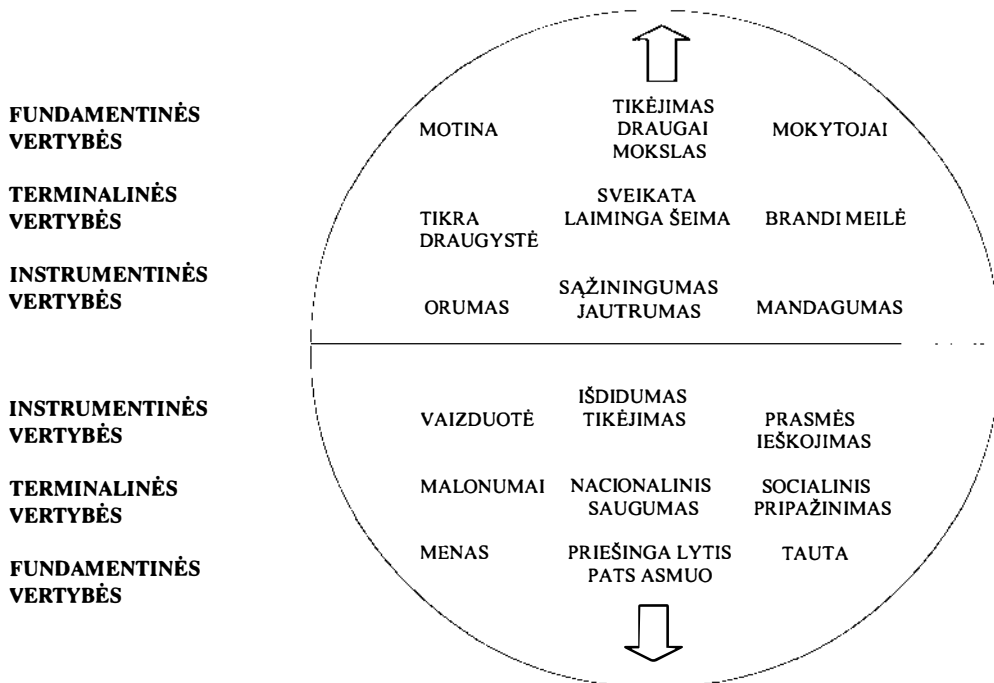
FUNDAMENTINĖS VERTYBĖS
MOTINA
TIKĖJIMAS
DRAUGAI
MOKSLAS
MOKYTOJAI

TERMINALINĖS VERTYBĖS
TIKRA DRAUGYSTĖ
SVEIKATA
LAIMINGA ŠEIMA
BRANDI MEILĖ

INSTRUMENTINĖS VERTYBĖS
ORUMAS
SĄŽININGUMAS
JAUTRUMAS
MANDAGUMAS

INSTRUMENTINĖS VERTYBĖS
VAIZDUOTĖ
IŠDIDUMAS
TIKĖJIMAS
PRASMĖS IEŠKOJIMAS

TERMINALINĖS VERTYBĖS
MALONUMAI
NACIONALINIS SAUGUMAS
SOCIALINIS PRIPAŽINIMAS

FUNDAMENTINĖS VERTYBĖS
MENAS
PRIEŠINGA LYTIS
PATS ASMUO
TAUTA